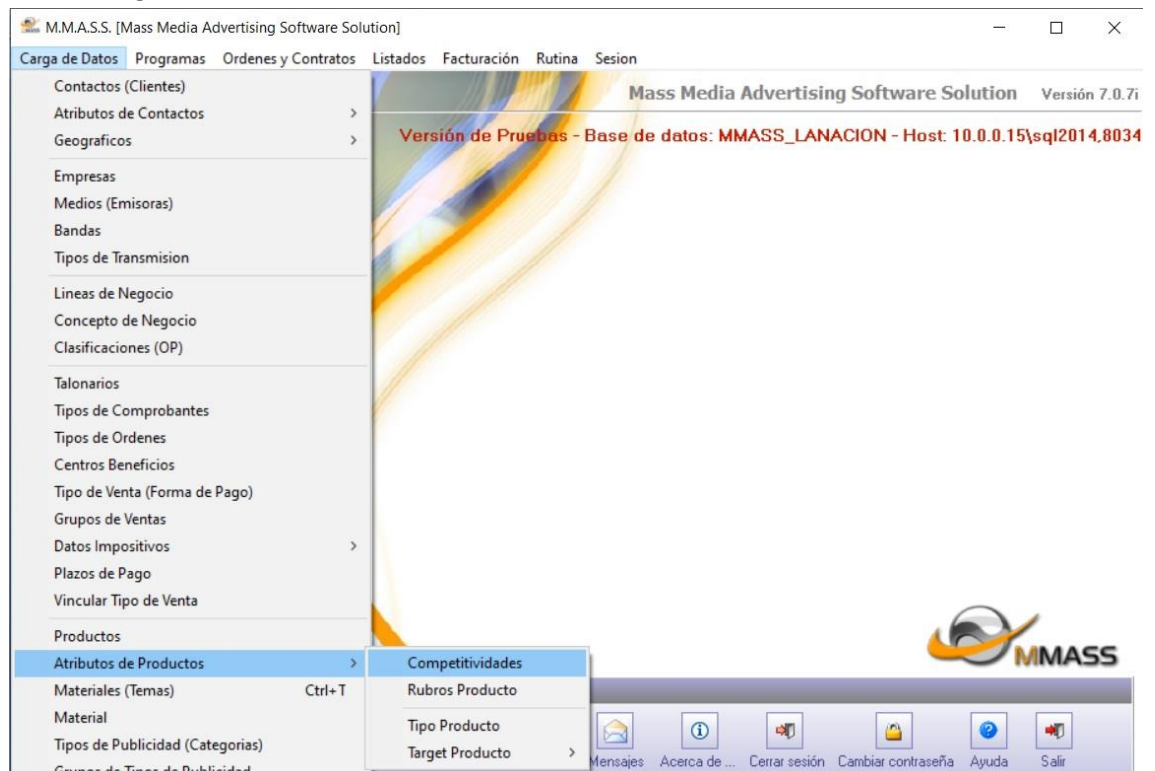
M.M.A.S.S. [Mass Media Advertising Software Solution]

Carga de Datos Programas Ordenes y Contratos Listados Facturación Rutina Sesion

Contactos (Clientes)
Atributos de Contactos
Geograficos

Empresas
Medios (Emisoras)
Bandas
Tipos de Transmision

Lineas de Negocio
Concepto de Negocio
Clasificaciones (OP)

Talonarios
Tipos de Comprobantes
Tipos de Ordenes
Centros Beneficios
Tipo de Venta (Forma de Pago)
Grupos de Ventas
Datos Impositivos
Plazos de Pago
Vincular Tipo de Venta

Productos
Atributos de Productos
Materiales (Temas) Ctrl+T
Material
Tipos de Publicidad (Categorias)
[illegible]

Competitividades
Rubros Producto

Tipo Producto
Target Producto

Mass Media Advertising Software Solution Versión 7.0.7i

Versión de Pruebas - Base de datos: MMASS_LANACION - Host: 10.0.0.15\sql2014,8034

MMASS

Mensajes Acerca de ... Cerrar sesión Cambiar contraseña Ayuda Salir